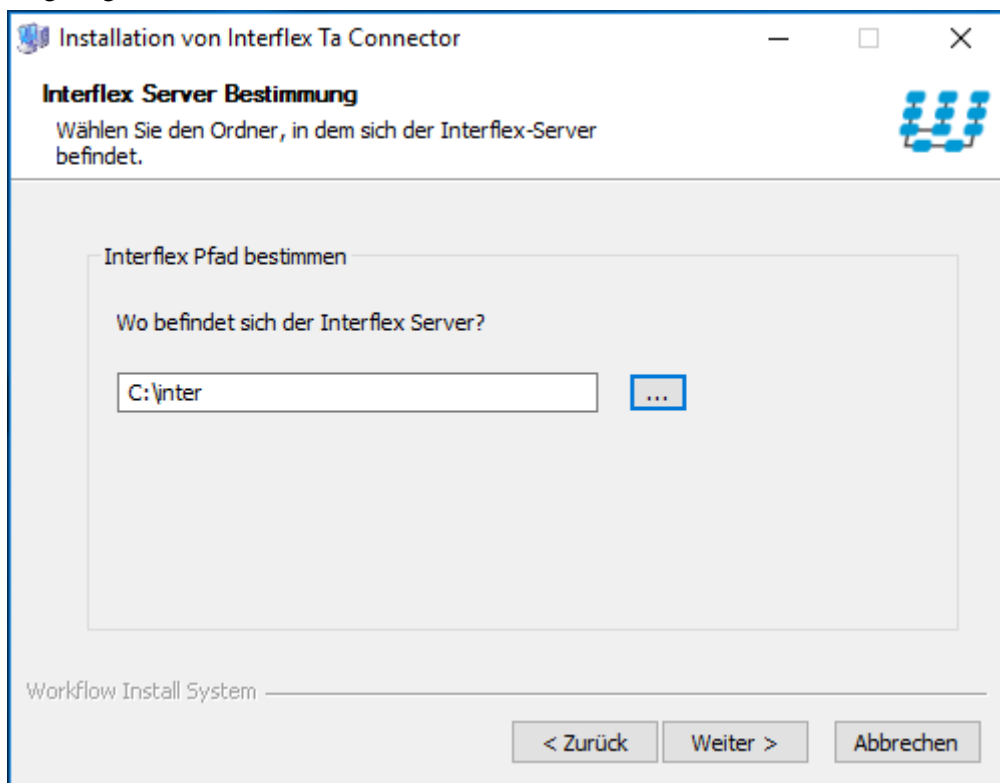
Installation von Interflex Ta Connector

Interflex Server Bestimmung
Wählen Sie den Ordner, in dem sich der Interflex-Server befindet.

Interflex Pfad bestimmen

Wo befindet sich der Interflex Server?

C:\inter

...

Workflow Install System

< Zurück

Weiter >

Abbrechen